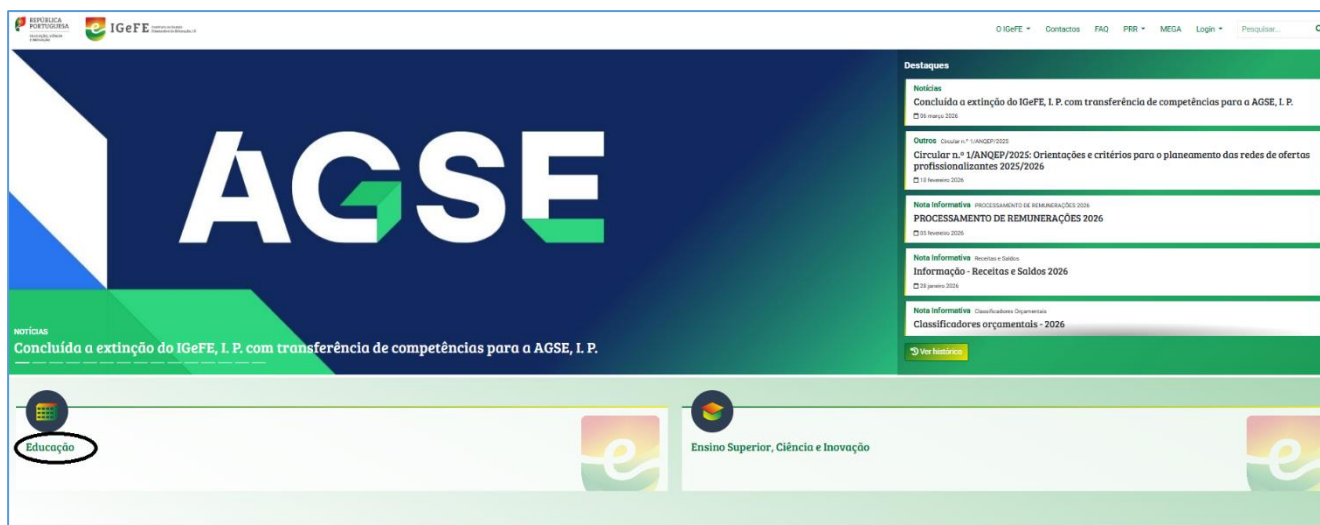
REPÚBLICA PORTUGUESA
EDUCAÇÃO, CIÊNCIA E INOVAÇÃO

IGeFE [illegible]

O IGeFE ▾ Contactos FAQ PRR ▾ MEGA Login ▾ Pesquisar...

AGSE

NOTÍCIAS
Concluída a extinção do IGeFE, I. P. com transferência de competências para a AGSE, I. P.

Destaques

Notícias
Concluída a extinção do IGeFE, I. P. com transferência de competências para a AGSE, I. P.
06 março 2026

Outros Circular n.º 1/ANQEP/2025
Circular n.º 1/ANQEP/2025: Orientações e critérios para o planeamento das redes de ofertas profissionalizantes 2025/2026
10 fevereiro 2026

Nota Informativa PROCESSAMENTO DE REMUNERAÇÕES 2026
PROCESSAMENTO DE REMUNERAÇÕES 2026
05 fevereiro 2026

Nota Informativa Receitas e Saldos
Informação - Receitas e Saldos 2026
28 janeiro 2026

Nota Informativa Classificadores Orçamentais
Classificadores orçamentais - 2026

Ver histórico

Educação

Ensino Superior, Ciência e Inovação